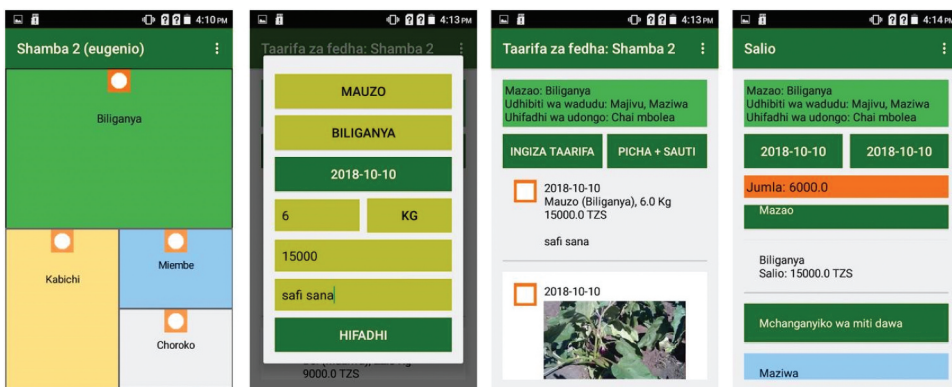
4:10PM
Shamba 2 (eugenio)
Biliganya
Kabichi
Miembe
Choroko

4:13PM
Taarifa za fedha: Shamba 2
MAUZO
BILIGANYA
2018-10-10
6
KG
15000
safi sana
HIFADHI
9000.0 TZS

4:13PM
Taarifa za fedha: Shamba 2
Mazao: Biliganya
Udhibiti wa wadudu: Majivu, Maziwa
Uhifadhi wa udongo: Chai mbolea
INGIZA TAARIFA
PICHA + SAUTI
2018-10-10
Mauzo (Biliganya), 6.0 Kg
15000.0 TZS
safi sana
2018-10-10

4:13PM
Salio
Mazao: Biliganya
Udhibiti wa wadudu: Majivu, Maziwa
Uhifadhi wa udongo: Chai mbolea
2018-10-10
2018-10-10
Jumla: 6000.0
Mazao
Biliganya
Salio: 15000.0 TZS
Mchanganyiko wa miti dawa
Maziwa